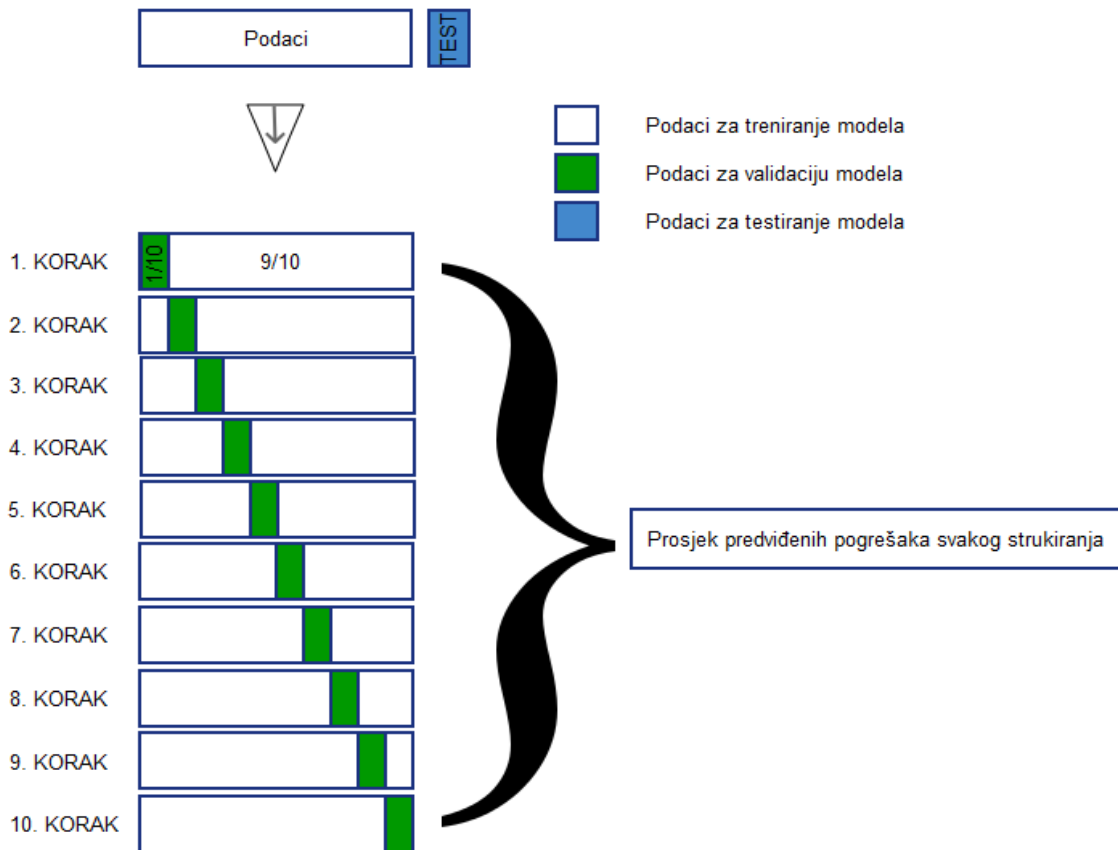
Podaci

TEST

Podaci za treniranje modela

Podaci za validaciju modela

Podaci za testiranje modela

1. KORAK 1/10 9/10

2. KORAK

3. KORAK

4. KORAK

5. KORAK

6. KORAK

7. KORAK

8. KORAK

9. KORAK

10. KORAK

Prosjek predviđenih pogrešaka svakog strukiranja